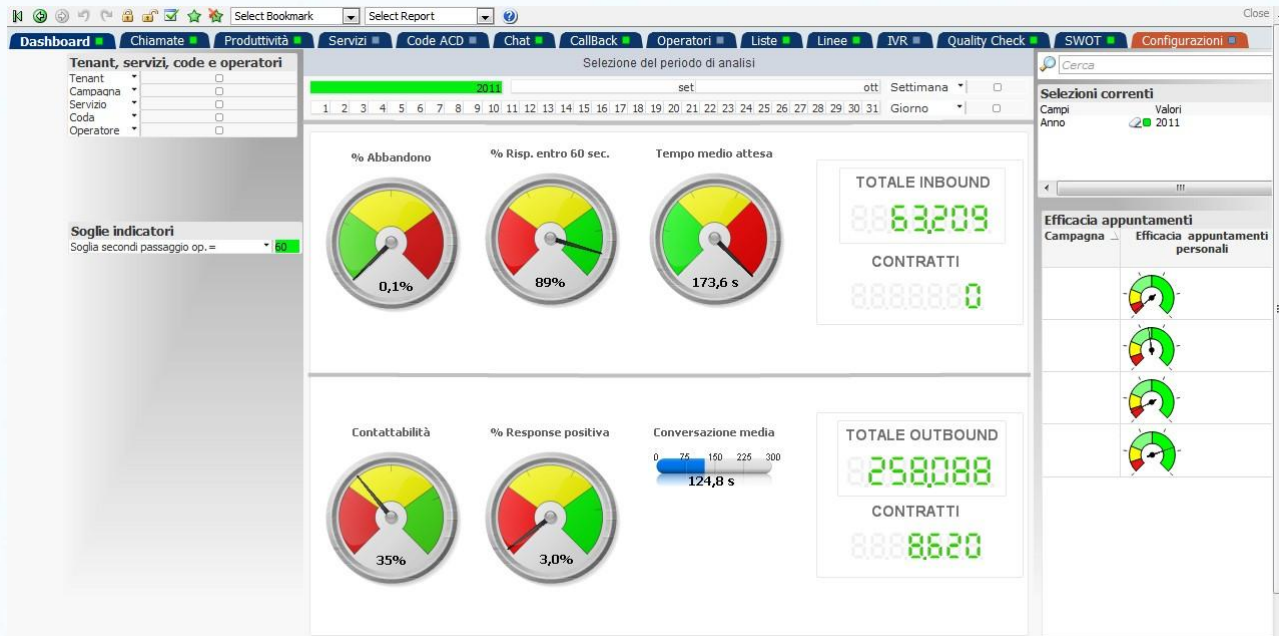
Select Bookmark | Select Report

Close

Dashboard | Chiamate | Produttività | Servizi | Code ACD | Chat | CallBack | Operatori | Liste | Linee | IVR | Quality Check | SWOT | Configurazioni

Tenant, servizi, code e operatori
Tenant
Campagna
Servizio
Coda
Operatore

Soglie indicatori
Soglia secondi passaggio op.= 60

Selezione del periodo di analisi
2011 | set | ott | Settimana
1 2 3 4 5 6 7 8 9 10 11 12 13 14 15 16 17 18 19 20 21 22 23 24 25 26 27 28 29 30 31 | Giorno

% Abbandono
0,1%

% Risp. entro 60 sec.
89%

Tempo medio attesa
173,6 s

TOTALE INBOUND
63,209

CONTRATTI
0

Contattabilità
35%

% Response positiva
3,0%

Conversazione media
0 75 150 225 300
124,8 s

TOTALE OUTBOUND
258,088

CONTRATTI
8,620

Cerca

Selezioni correnti
Campi | Valori
Anno | 2011

Efficacia appuntamenti
| Campagna | Efficacia appuntamenti personali |
|---|---|